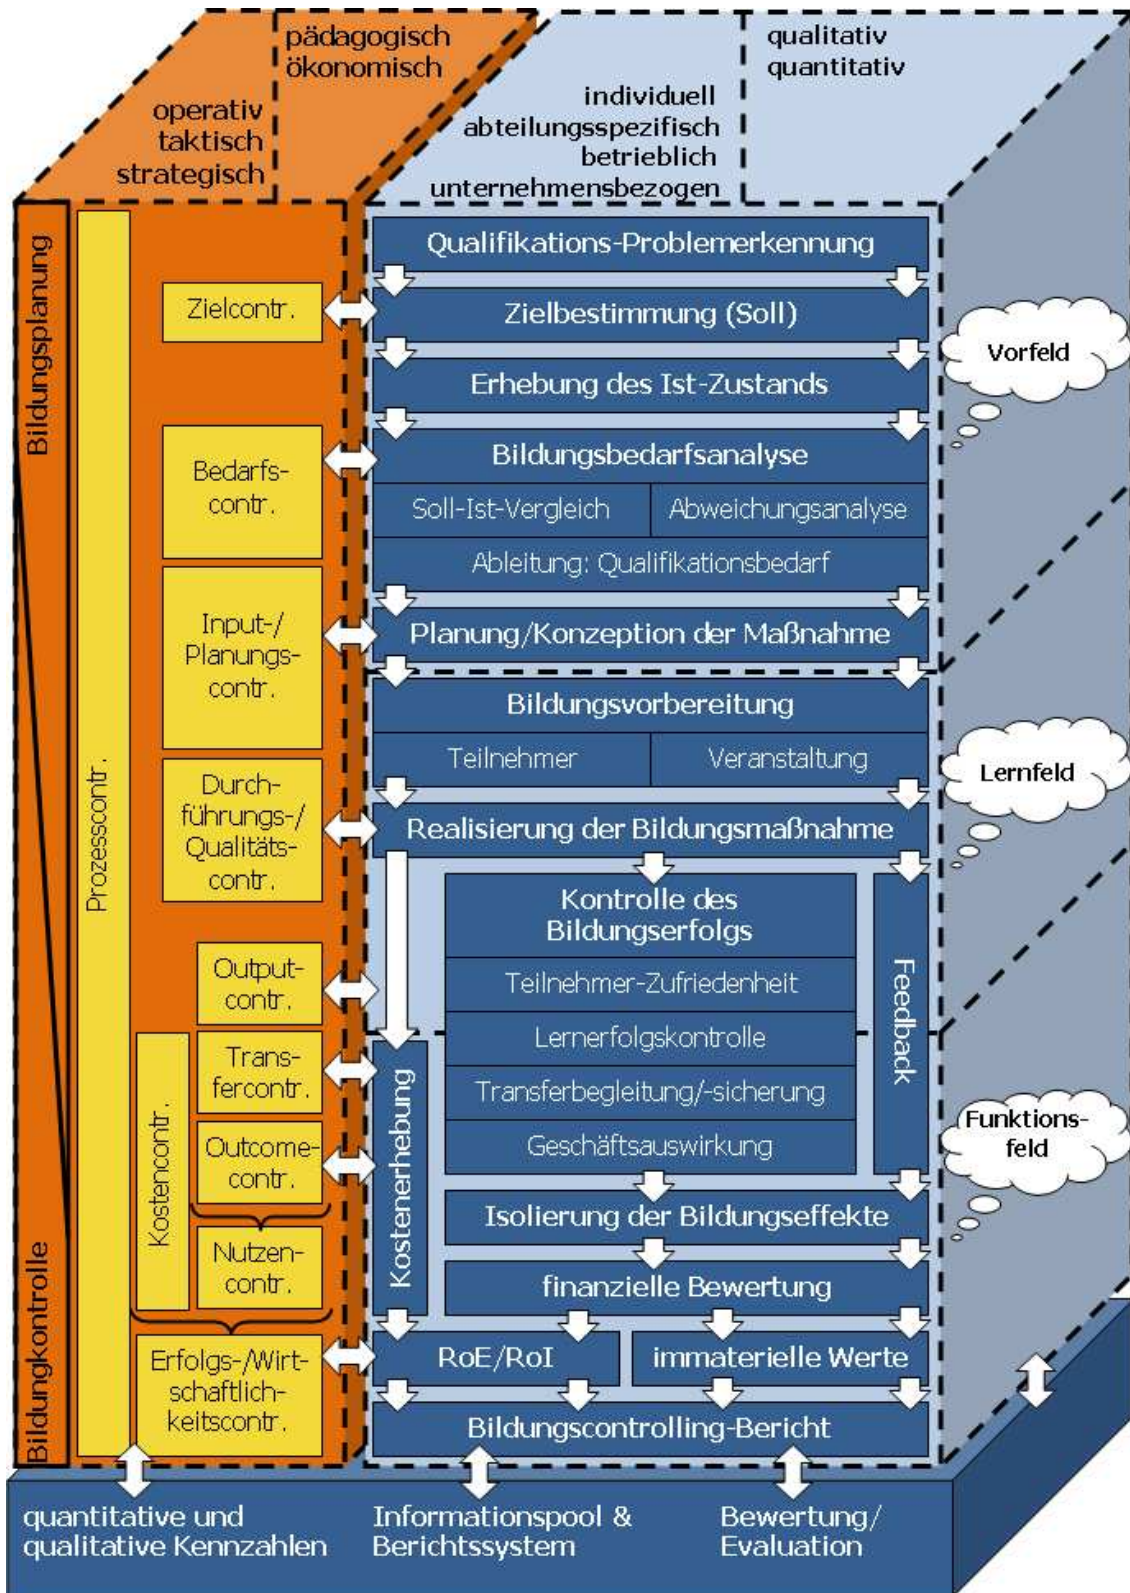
pädagogisch
ökonomisch

operativ
taktisch
strategisch

individuell
abteilungsspezifisch
betrieblich
unternehmensbezogen

qualitativ
quantitativ

Bildungsplanung

Bildungkontrolle

Prozesscontr.

Zielcontr.

Bedarfscontr.

Input-/Planungscontr.

Durchführungs-/Qualitätscontr.

Outputcontr.

Kostencontr.

Transfercontr.

Outcomecontr.

Nutzencontr.

Erfolgs-/Wirtschaftlichkeitscontr.

Qualifikations-Problemerkennung

Zielbestimmung (Soll)

Erhebung des Ist-Zustands

Bildungsbedarfsanalyse

Soll-Ist-Vergleich

Abweichungsanalyse

Ableitung: Qualifikationsbedarf

Planung/Konzeption der Maßnahme

Bildungsvorbereitung

Teilnehmer

Veranstaltung

Realisierung der Bildungsmaßnahme

Kontrolle des Bildungserfolgs

Teilnehmer-Zufriedenheit

Lernerfolgskontrolle

Transferbegleitung/-sicherung

Geschäftsauswirkung

Feedback

Kostenerhebung

Isolierung der Bildungseffekte

finanzielle Bewertung

RoE/RoI

immaterielle Werte

Bildungscontrolling-Bericht

Vorfeld

Lernfeld

Funktionsfeld

quantitative und qualitative Kennzahlen

Informationspool & Berichtssystem

Bewertung/ Evaluation